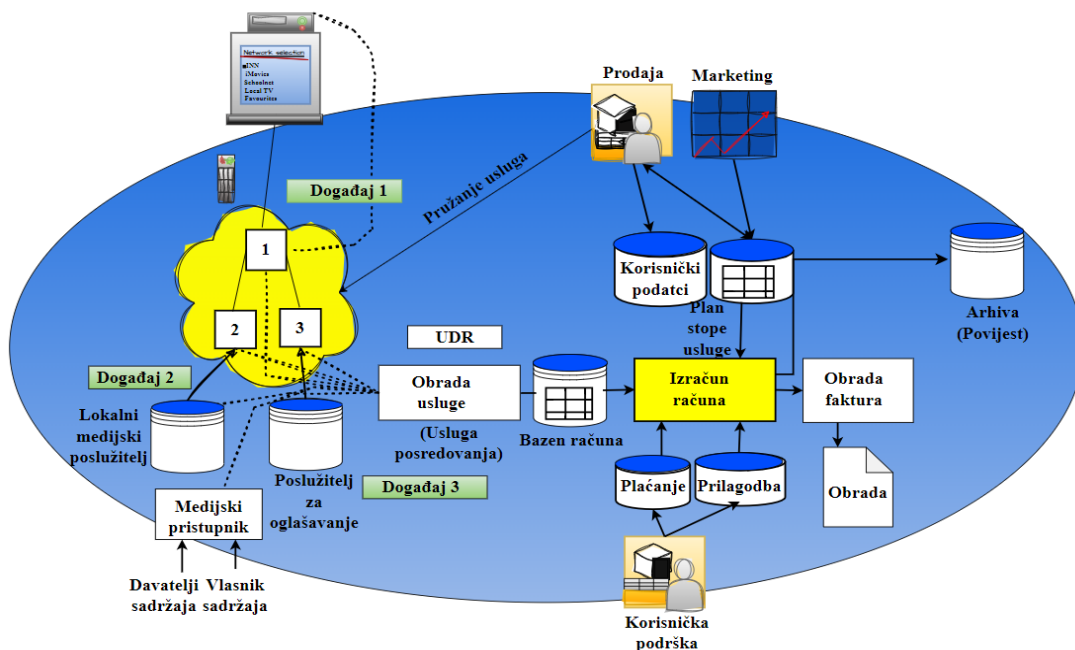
Network selection
INN
iMovies
Schoolnet
Local TV
Favourites

Prodaja

Marketing

Događaj 1

Pružanje usluga

1

2

3

Korisnički podatci

Plan stope usluge

Arhiva (Povijest)

UDR

Događaj 2

Obrada usluge

(Usluga posredovanja)

Bazen računa

Izračun računa

Obrada faktura

Lokalni medijski poslužitelj

Poslužitelj za oglašavanje

Događaj 3

Plaćanje

Prilagodba

Obrada

Medijski pristupnik

Davatelji sadržaja

Vlasnik sadržaja

Korisnička podrška